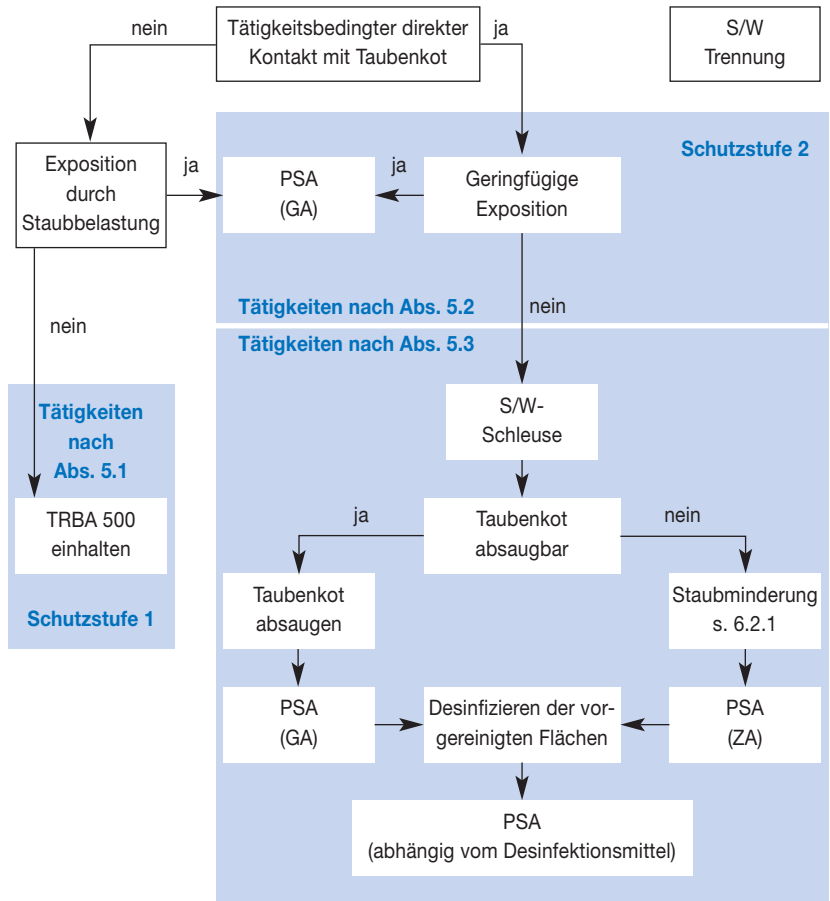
nein
Tätigkeitsbedingter direkter Kontakt mit Taubenkot
ja

S/W Trennung

Schutzstufe 2

Exposition durch Staubbelastung
ja
PSA (GA)
ja
Geringfügige Exposition

Tätigkeiten nach Abs. 5.2
nein
nein
Tätigkeiten nach Abs. 5.3

Tätigkeiten nach Abs. 5.1

TRBA 500 einhalten

Schutzstufe 1

S/W-Schleuse

ja
Taubenkot absaugbar
nein

Taubenkot absaugen

Staubminderung s. 6.2.1

PSA (GA)

Desinfizieren der vorgereinigten Flächen

PSA (ZA)

PSA (abhängig vom Desinfektionsmittel)